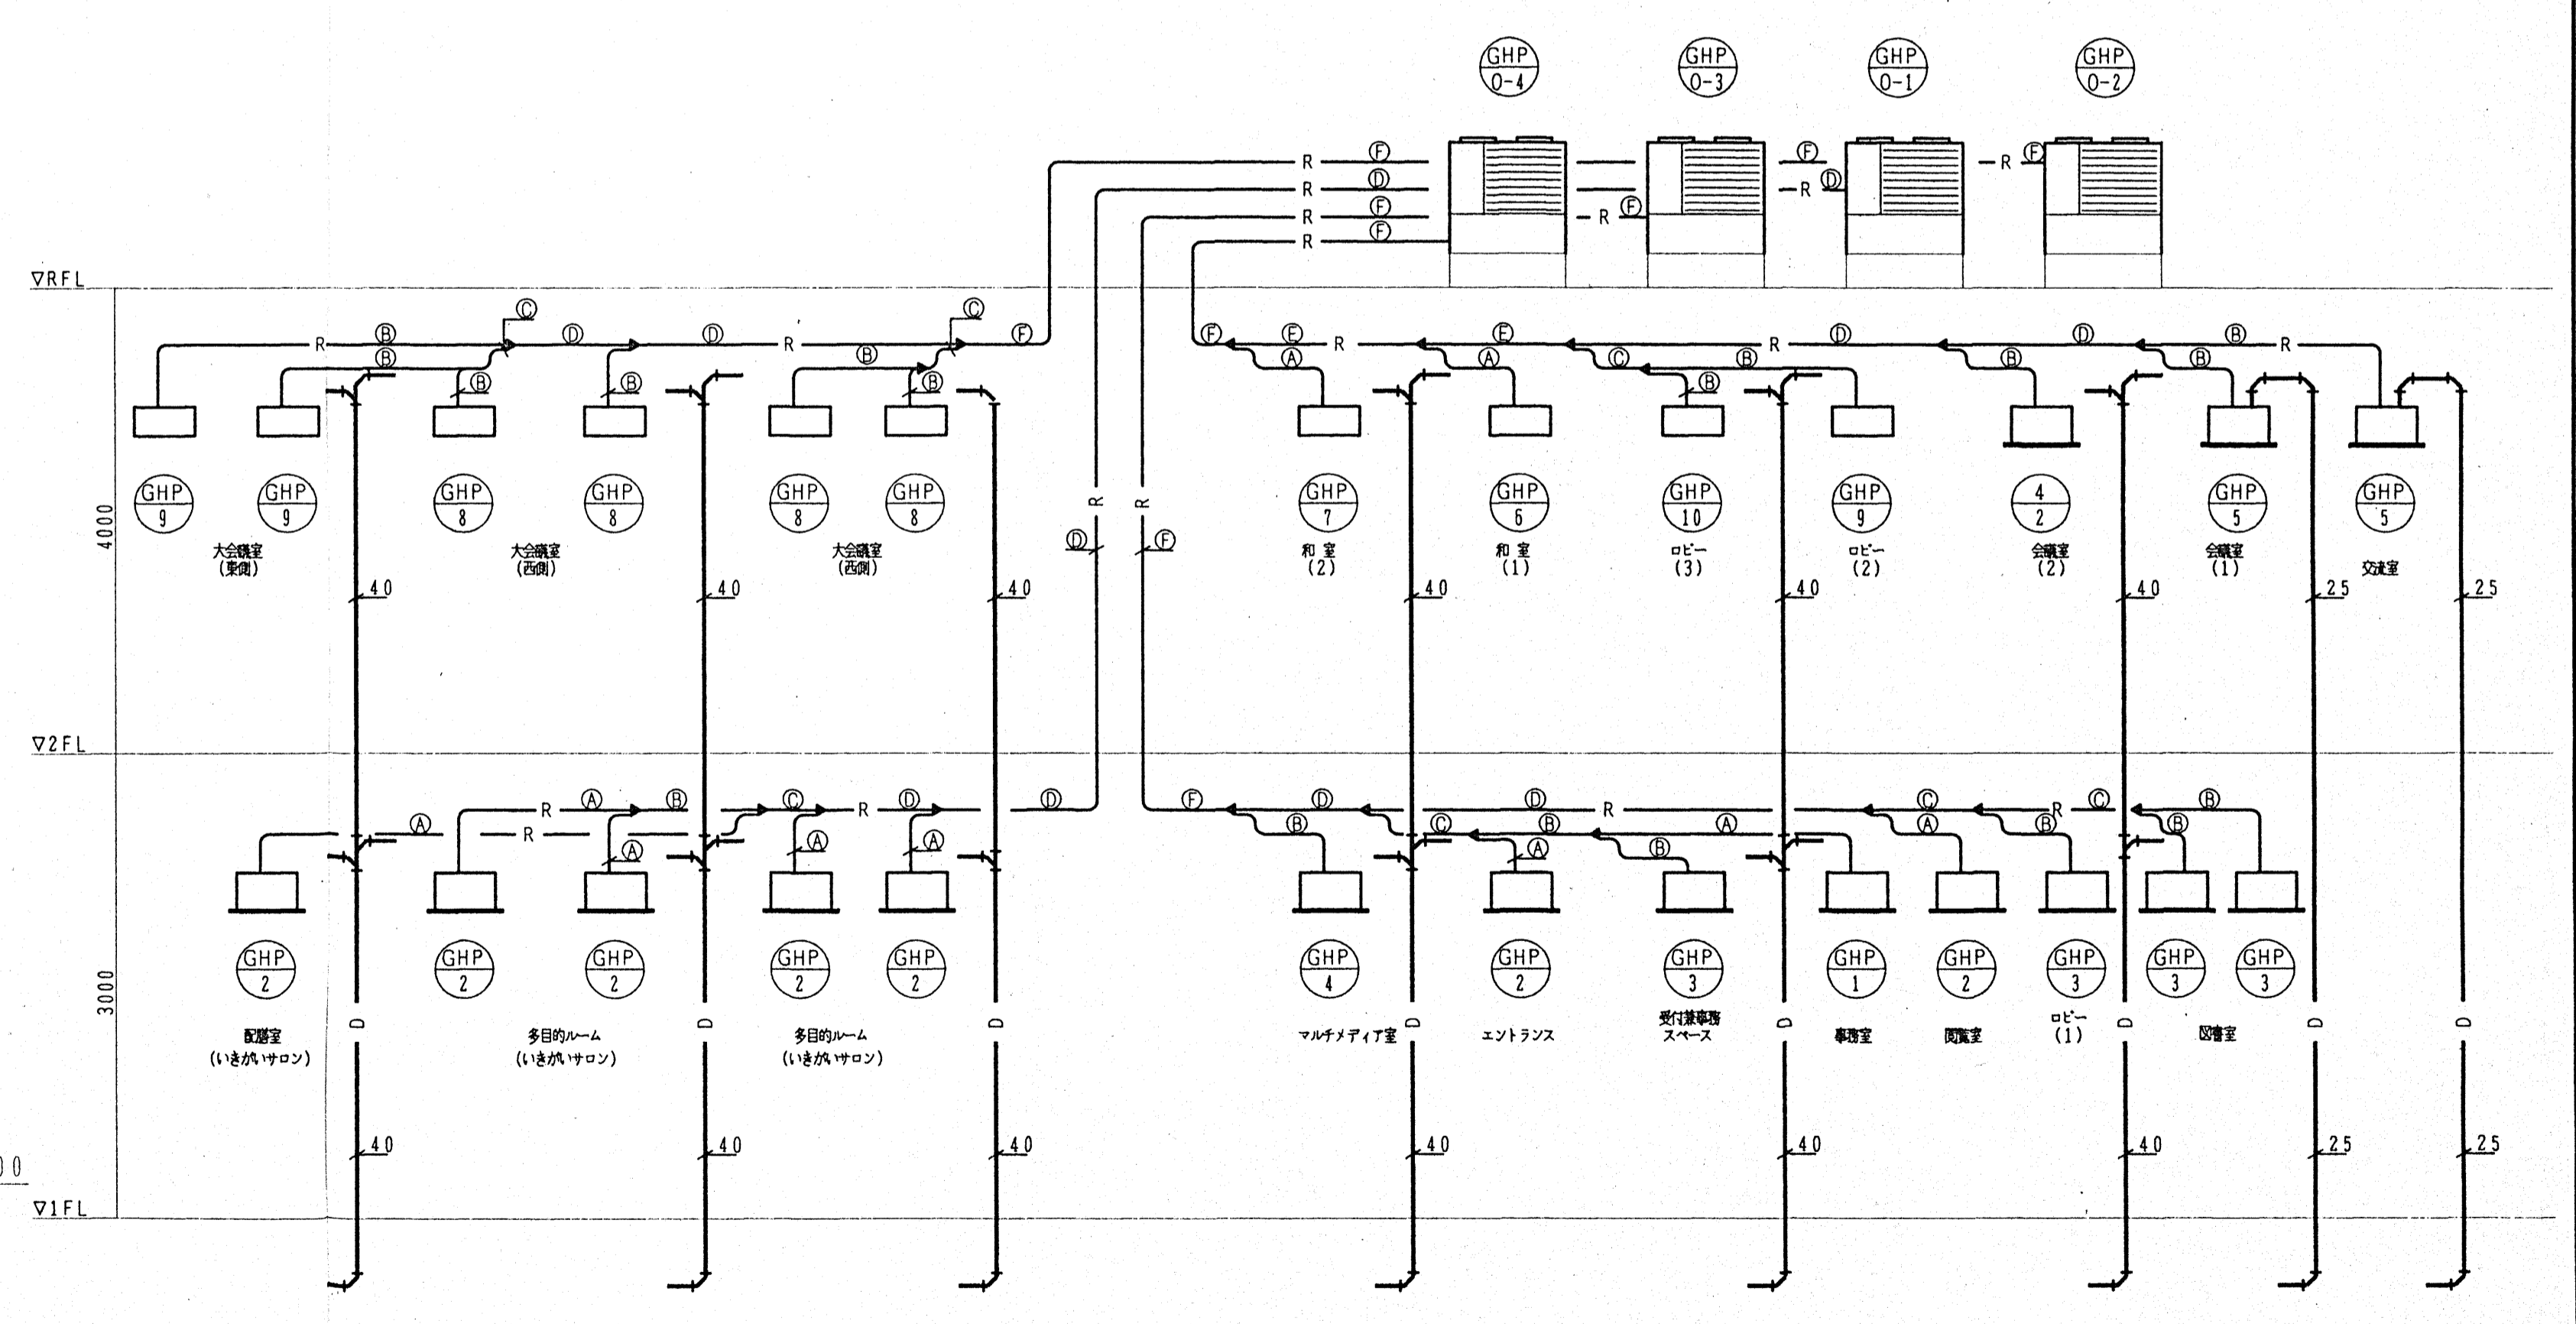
GHP 0-4
GHP 0-3
GHP 0-1
GHP 0-2

R Ⓕ
R Ⓓ
R Ⓕ
R Ⓕ
Ⓕ
R
Ⓓ
R Ⓕ
R Ⓕ

∇RFL

R Ⓑ
Ⓑ
Ⓒ
Ⓓ
Ⓓ
R
Ⓑ
Ⓒ
Ⓕ
Ⓑ
Ⓑ
Ⓑ

Ⓕ Ⓔ R Ⓔ R Ⓓ Ⓓ Ⓑ R
Ⓐ Ⓐ Ⓒ Ⓑ Ⓑ Ⓑ
Ⓑ

4000

GHP 9
GHP 9
大会議室 (東側)
GHP 8
GHP 8
大会議室 (西側)
GHP 8
GHP 8
大会議室 (西側)
40
40
40
R
R
Ⓓ
Ⓕ

GHP 7
和 室 (2)
GHP 6
和 室 (1)
GHP 10
ロビー (3)
GHP 9
ロビー (2)
4 2
会議室 (2)
GHP 5
会議室 (1)
GHP 5
交流室
40
40
40
25
25

∇2FL

Ⓐ
R Ⓐ Ⓑ
R
Ⓒ R Ⓓ
Ⓓ
Ⓐ
Ⓐ
Ⓐ
Ⓐ

Ⓕ Ⓓ Ⓓ R Ⓒ R Ⓒ Ⓑ
Ⓑ Ⓒ Ⓑ Ⓐ Ⓐ Ⓑ Ⓑ
Ⓐ Ⓑ

3000

GHP 2
配膳室 (いきがいサロン)
GHP 2
GHP 2
多目的ルーム (いきがいサロン)
GHP 2
GHP 2
多目的ルーム (いきがいサロン)
D
D
D

GHP 4
マルチメディア室
GHP 2
エントランス
GHP 3
受付兼事務スペース
GHP 1
事務室
GHP 2
閲覧室
GHP 3
ロビー (1)
GHP 3
GHP 3
図書室
D
D
D
D
D

40
40
40
40
40
40
25
25

00

∇1FL